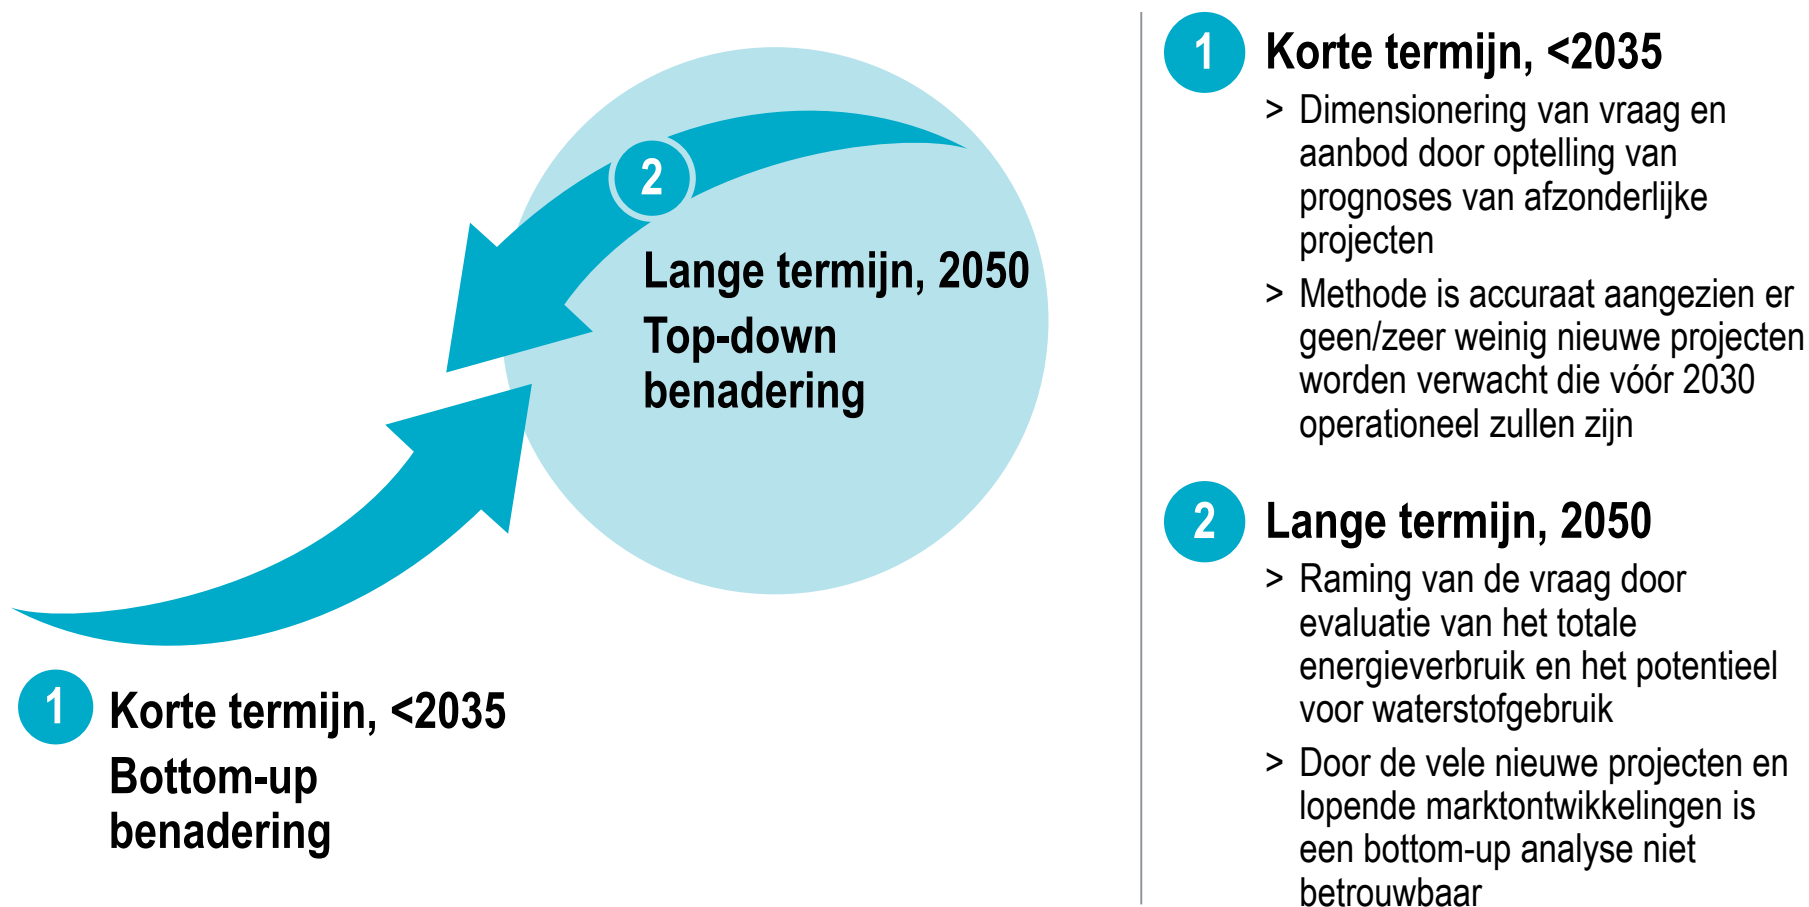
2

Lange termijn, 2050

Top-down benadering

1

Korte termijn, <2035

Bottom-up benadering

1

Korte termijn, <2035

> Dimensionering van vraag en aanbod door optelling van prognoses van afzonderlijke projecten

> Methode is accuraat aangezien er geen/zeer weinig nieuwe projecten worden verwacht die vóór 2030 operationeel zullen zijn

2

Lange termijn, 2050

> Raming van de vraag door evaluatie van het totale energieverbruik en het potentieel voor waterstofgebruik

> Door de vele nieuwe projecten en lopende marktontwikkelingen is een bottom-up analyse niet betrouwbaar